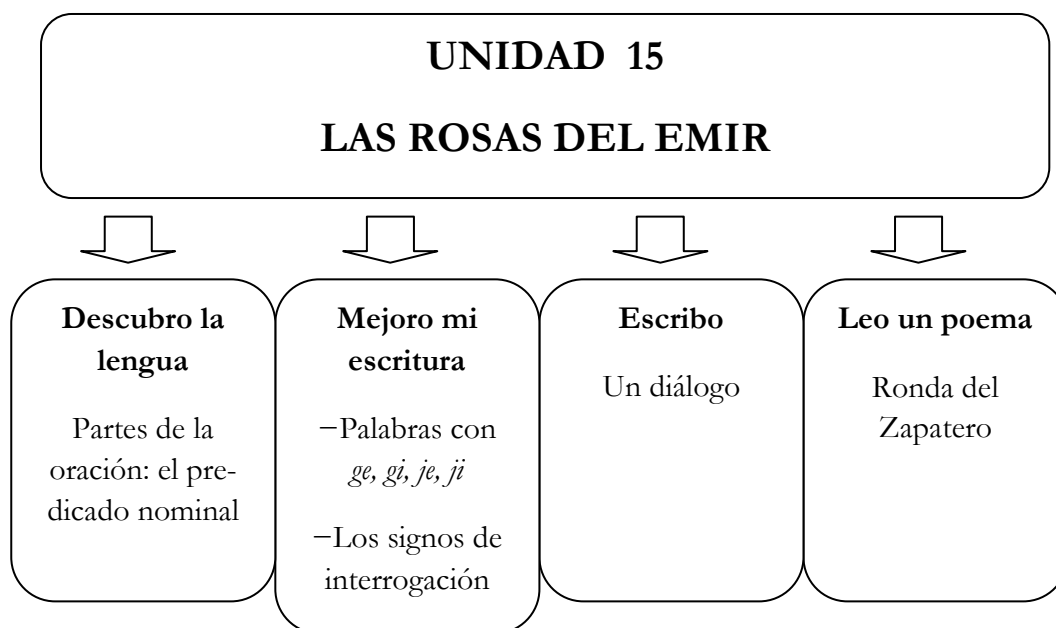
UNIDAD 15

LAS ROSAS DEL EMIR

Descubro la lengua

Partes de la oración: el predicado nominal

Mejoro mi escritura

−Palabras con *ge, gi, je, ji*

−Los signos de interrogación

Escribo

Un diálogo

Leo un poema

Ronda del Zapatero